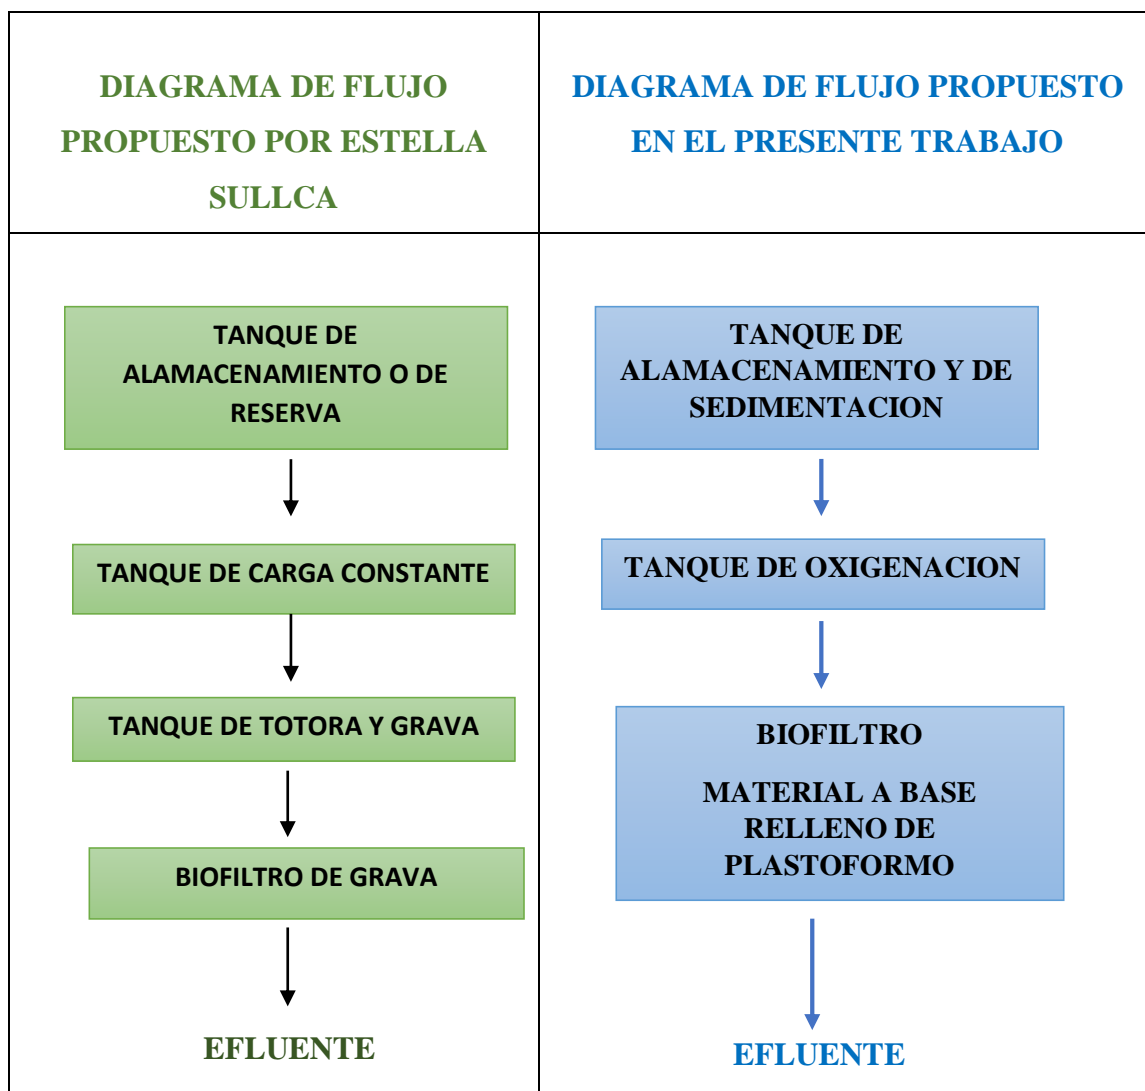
| DIAGRAMA DE FLUJO PROPUESTO POR ESTELLA SULLCA | DIAGRAMA DE FLUJO PROPUESTO EN EL PRESENTE TRABAJO |
|---|---|
| TANQUE DE ALAMACENAMIENTO O DE RESERVA<br>TANQUE DE CARGA CONSTANTE<br>TANQUE DE TOTORA Y GRAVA<br>BIOFILTRO DE GRAVA<br>EFLUENTE | TANQUE DE ALAMACENAMIENTO Y DE SEDIMENTACION<br>TANQUE DE OXIGENACION<br>BIOFILTRO<br>MATERIAL A BASE RELLENO DE PLASTOFORMO<br>EFLUENTE |